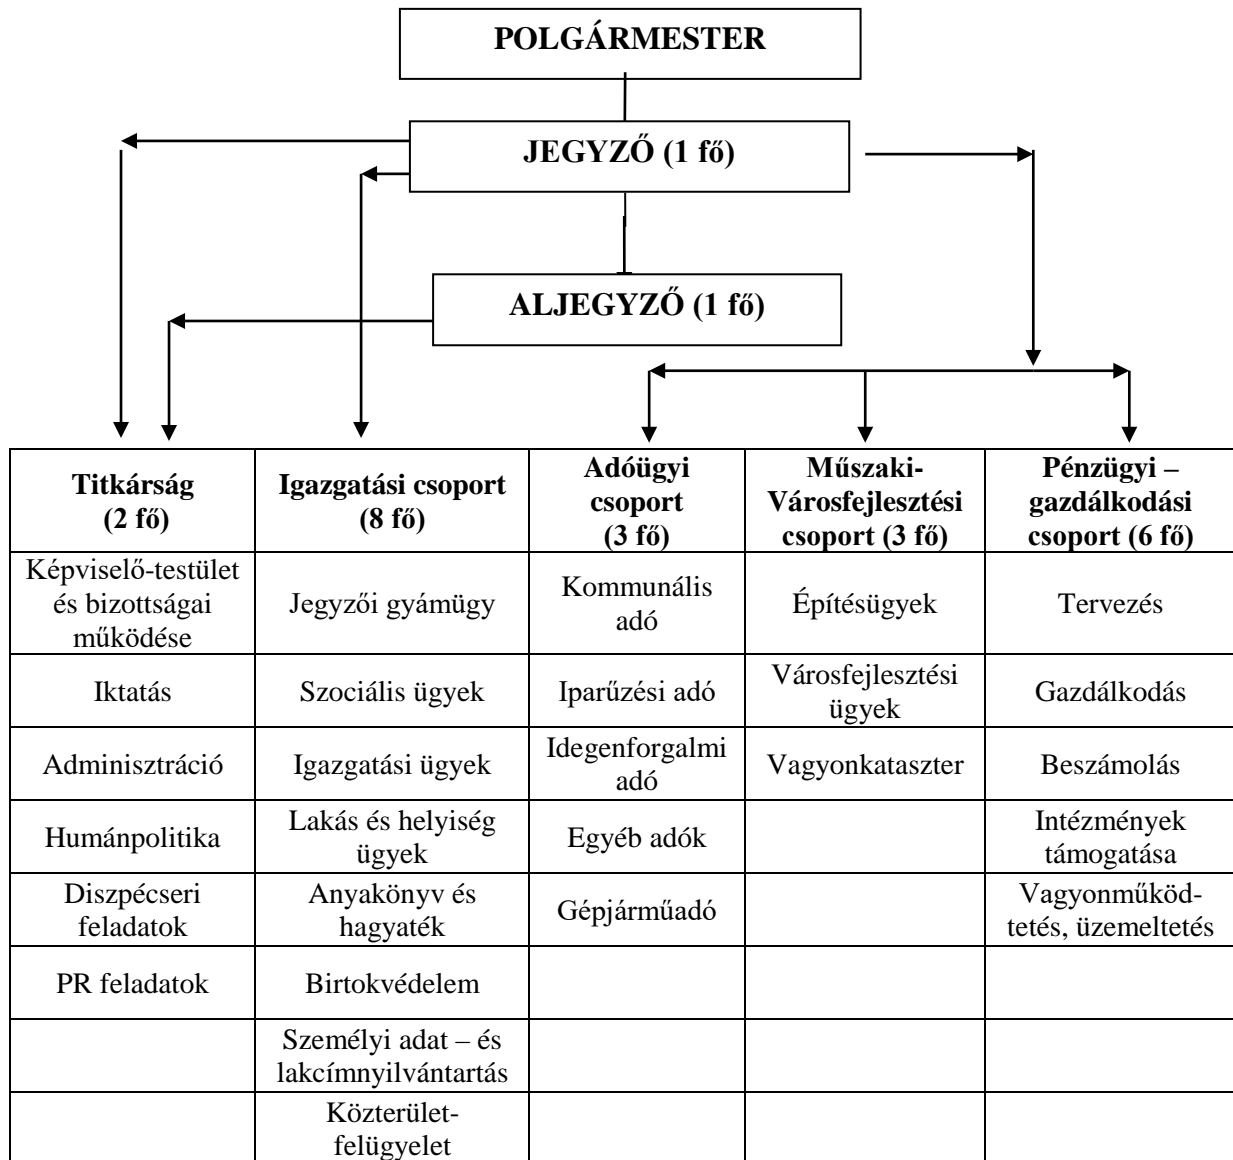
POLGÁRMESTER

JEGYZŐ (1 fő)

ALJEGYZŐ (1 fő)

| Titkárság (2 fő) | Igazgatási csoport (8 fő) | Adóügyi csoport (3 fő) | Műszaki-Városfejlesztési csoport (3 fő) | Pénzügyi – gazdálkodási csoport (6 fő) |
|---|---|---|---|---|
| Képviselő-testület és bizottságai működése | Jegyzői gyámügy | Kommunális adó | Építésügyek | Tervezés |
| Iktatás | Szociális ügyek | Iparűzési adó | Városfejlesztési ügyek | Gazdálkodás |
| Adminisztráció | Igazgatási ügyek | Idegenforgalmi adó | Vagyonkataszter | Beszámolás |
| Humánpolitika | Lakás és helyiség ügyek | Egyéb adók | | Intézmények támogatása |
| Diszpécseri feladatok | Anyakönyv és hagyaték | Gépjárműadó | | Vagyonműködtetés, üzemeltetés |
| PR feladatok | Birtokvédelem | | | |
| | Személyi adat – és lakcímnyilvántartás | | | |
| | Közterület-felügyelet | | | |